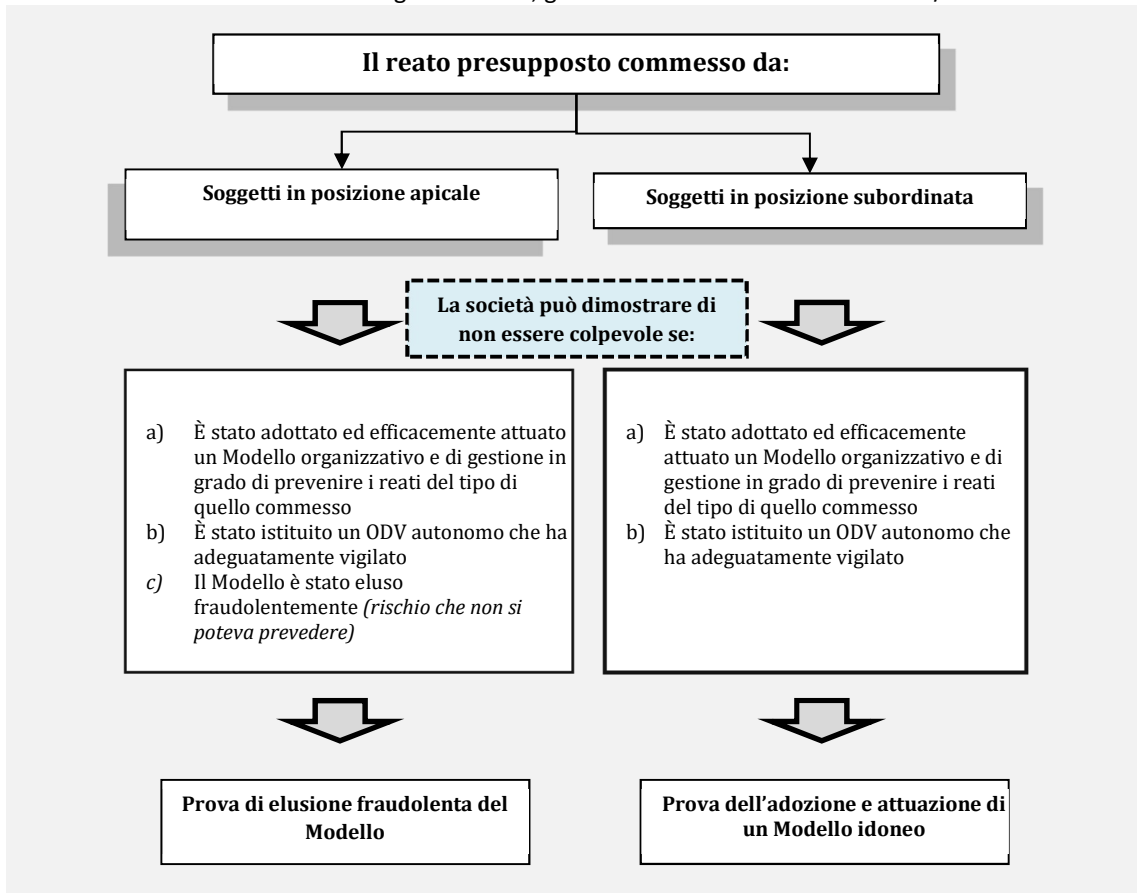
Il reato presupposto commesso da:

Soggetti in posizione apicale

Soggetti in posizione subordinata

La società può dimostrare di non essere colpevole se:

a) È stato adottato ed efficacemente attuato un Modello organizzativo e di gestione in grado di prevenire i reati del tipo di quello commesso
b) È stato istituito un ODV autonomo che ha adeguatamente vigilato
c) Il Modello è stato eluso fraudolentemente (rischio che non si poteva prevedere)

a) È stato adottato ed efficacemente attuato un Modello organizzativo e di gestione in grado di prevenire i reati del tipo di quello commesso
b) È stato istituito un ODV autonomo che ha adeguatamente vigilato

Prova di elusione fraudolenta del Modello

Prova dell'adozione e attuazione di un Modello idoneo